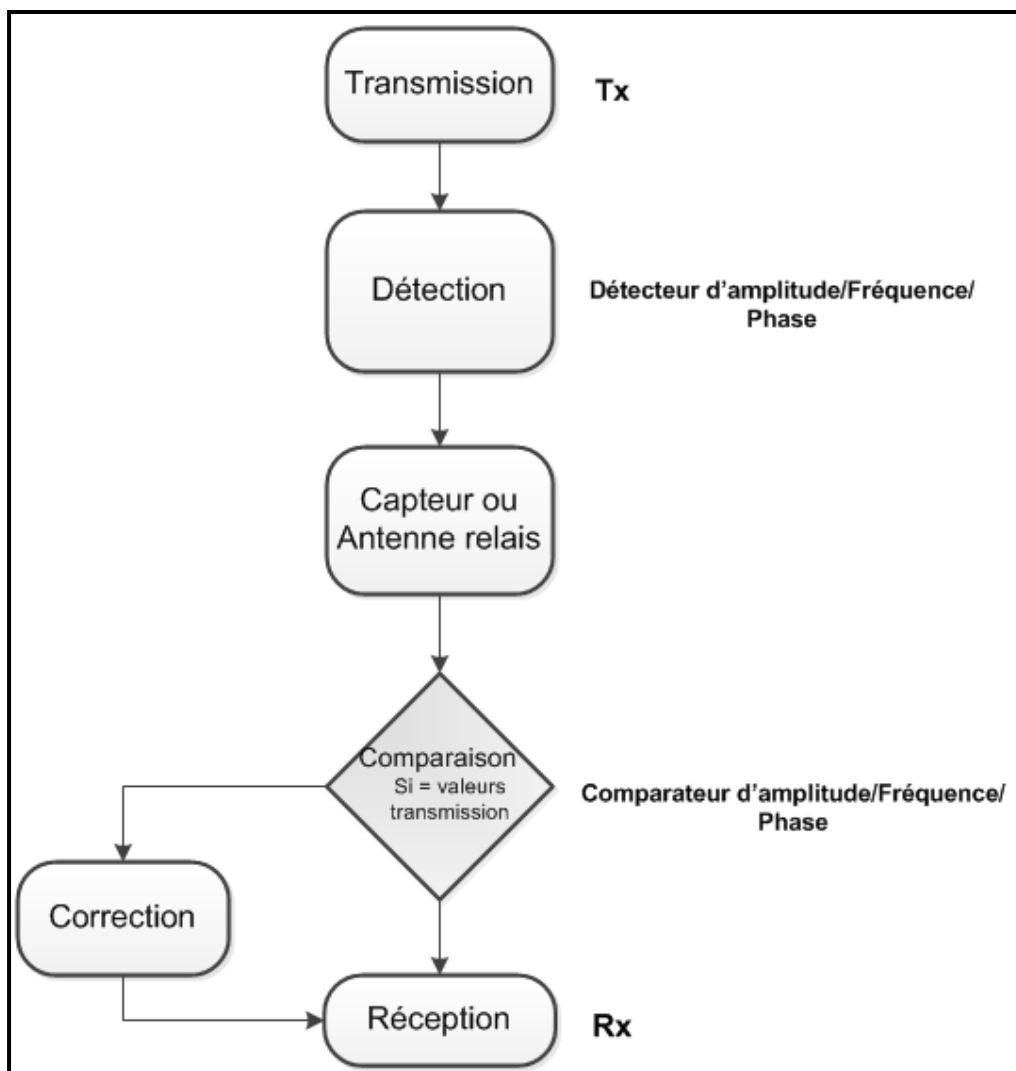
Transmission

Tx

Détection

Détecteur d'amplitude/Fréquence/ Phase

Capteur ou Antenne relais

Comparaison
Si = valeurs transmission

Comparateur d'amplitude/Fréquence/ Phase

Correction

Réception

Rx